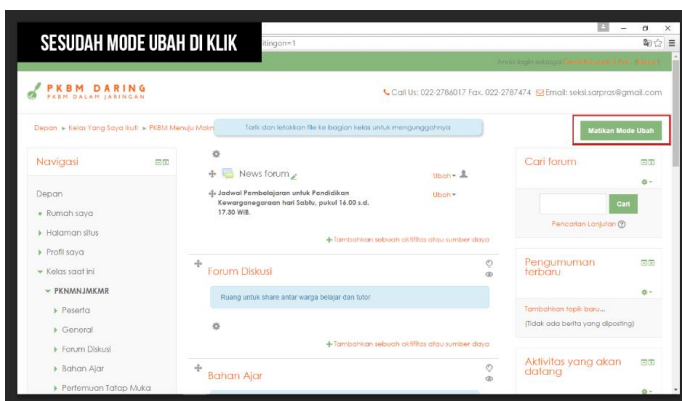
SESUDAH MODE UBAH DI KLIK

ttingon=1

Anda login sebagai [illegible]

PKBM DARING
PKBM DALAM JARINGAN

Call Us: 022-2786017 Fax. 022-2787474 Email: seksi.sarpras@gmail.com

Depan ▸ Kelas Yang Saya Ikuti ▸ PKBM Menuju Mak

Tarik dan letakkan file ke bagian kelas untuk mengunggahnya

Matikan Mode Ubah

Navigasi

Depan
• Rumah saya
▸ Halaman situs
▸ Profil saya
▾ Kelas saat ini
▾ PKNMNJMKMR
▸ Peserta
▸ General
▸ Forum Diskusi
▸ Bahan Ajar
▸ Pertemuan Tatap Muka

News forum
Ubah
Jadwal Pembelajaran untuk Pendidikan Kewarganegaraan hari Sabtu, pukul 16.00 s.d. 17.30 WIB.
Ubah
+ Tambahkan sebuah aktifitas atau sumber daya

Forum Diskusi
Ruang untuk share antar warga belajar dan tutor
+ Tambahkan sebuah aktifitas atau sumber daya

Bahan Ajar

Cari forum
Cari
Pencarian Lanjutan

Pengumuman terbaru
Tambahkan topik baru...
(Tidak ada berita yang diposting)

Aktivitas yang akan datang